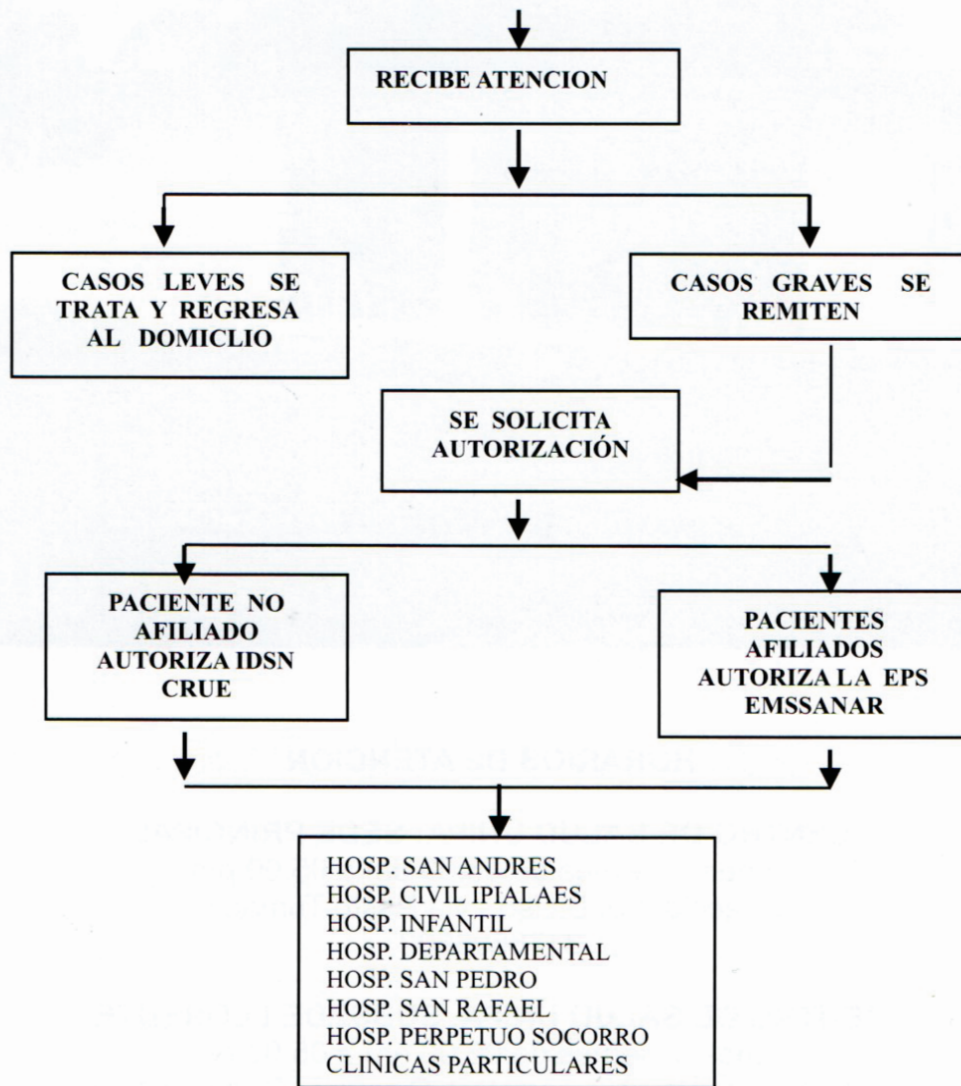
RECIBE ATENCION

CASOS LEVES SE TRATA Y REGRESA AL DOMICLIO

CASOS GRAVES SE REMITEN

SE SOLICITA AUTORIZACIÓN

PACIENTE NO AFILIADO AUTORIZA IDSN CRUE

PACIENTES AFILIADOS AUTORIZA LA EPS EMSSANAR

HOSP. SAN ANDRES
HOSP. CIVIL IPIALAES
HOSP. INFANTIL
HOSP. DEPARTAMENTAL
HOSP. SAN PEDRO
HOSP. SAN RAFAEL
HOSP. PERPETUO SOCORRO
CLINICAS PARTICULARES